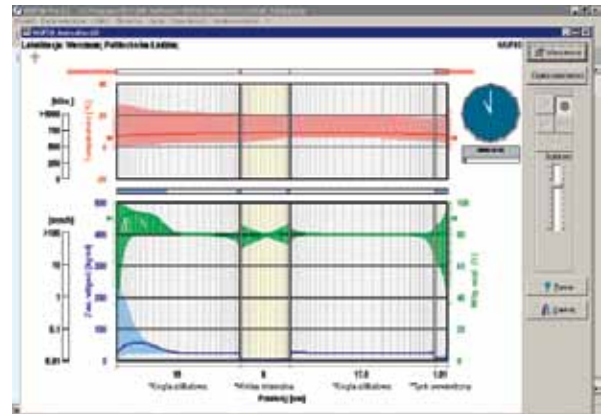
Lokalizacja: Wrocław, Politechnika Łódzka

[kWh]

1000

750

500

250

0

[mm/h]

100

10

1

0,1

0,01

Temperatura [°C]

Zaw. wilgoci [kg/m³]

Wilg. wzgl. [%]

600

400

200

0

100

80

60

40

20

0

10

0

17,5

1,01

Przekrój [cm]

Cegła silikatowa

Wełna mineralna

Cegła silikatowa

Tynk cementowy

Zamknij

Zakończ